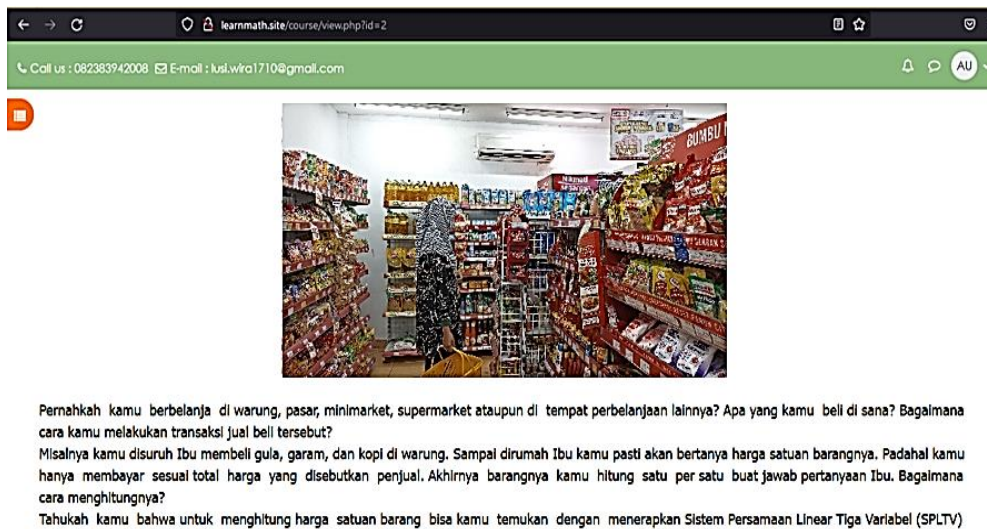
learnmath.site/course/view.php?id=2

Call us : 082383942008 E-mail : lusi.wira1710@gmail.com

AU

BUMBU

Pernahkah kamu berbelanja di warung, pasar, minimarket, supermarket ataupun di tempat perbelanjaan lainnya? Apa yang kamu beli di sana? Bagaimana cara kamu melakukan transaksi jual beli tersebut?

Misalnya kamu disuruh Ibu membeli gula, garam, dan kopi di warung. Sampai dirumah Ibu kamu pasti akan bertanya harga satuan barangnya. Padahal kamu hanya membayar sesuai total harga yang disebutkan penjual. Akhirnya barangnya kamu hitung satu per satu buat jawab pertanyaan Ibu. Bagaimana cara menghitungnya?

Tahukah kamu bahwa untuk menghitung harga satuan barang bisa kamu temukan dengan menerapkan Sistem Persamaan Linear Tiga Variabel (SPLTV)